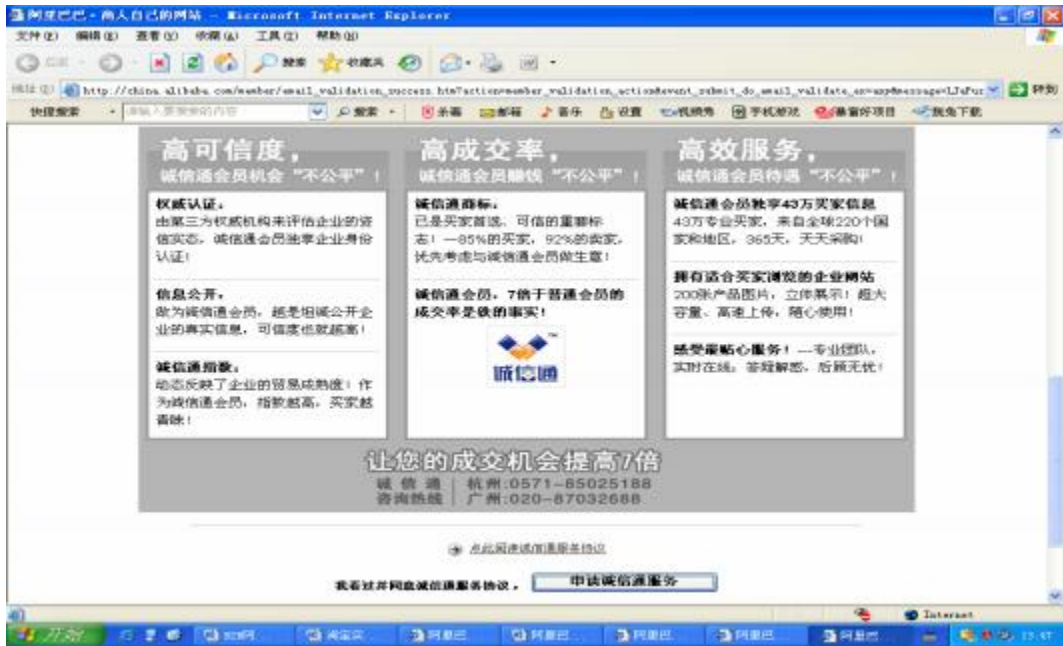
阿里巴巴 - 商人自己的网站 - Microsoft Internet Explorer

文件(F) 编辑(E) 查看(V) 收藏(A) 工具(T) 帮助(H)

后退 搜索 收藏夹

地址(D) http://china.alibaba.com/member/email_validation_success.htm?action=member_validation_action&event_submit_do_email_validate_a=yes&message=LJsFur 转到

快搜搜索 请输入要搜索的内容 搜索 杀毒 邮箱 音乐 设置 视频秀 手机游戏 最新好项目 我先下载

高可信度，
诚信通会员机会"不公平"！

权威认证：
由第三方权威机构来评估企业的资信实态，诚信通会员独享企业身份认证！

信息公开：
做为诚信通会员，越是坦诚公开企业的真实信息，可信度也就越高！

诚信通指数：
动态反映了企业的贸易诚信度！作为诚信通会员，指数越高，买家越青睐！

高成交率，
诚信通会员赚钱"不公平"！

诚信通商标：
已是买家首选、可信的重要标志！—85%的买家，92%的卖家，优先考虑与诚信通会员做生意！

诚信通会员，7倍于普通会员的成交率是铁的事实！

诚信通

高效服务，
诚信通会员待遇"不公平"！

诚信通会员独享43万买家信息
43万专业买家，来自全球220个国家和地区，365天，天天采购！

拥有适合买家浏览的企业网站
200张产品图片，立体展示！超大容量，高速上传，随心使用！

感受最贴心服务！—专业团队，实时在线，答疑解惑，后顾无忧！

让您的成交机会提高7倍
诚信通 咨询热线 | 杭州:0571-85025188
| 广州:020-87032688

点此阅读诚信通服务协议

我看过并同意诚信通服务协议。 申请诚信通服务

Internet

开始 阿里巴... 阿里巴... 阿里巴... 阿里巴... 阿里巴... 阿里巴... 13:47